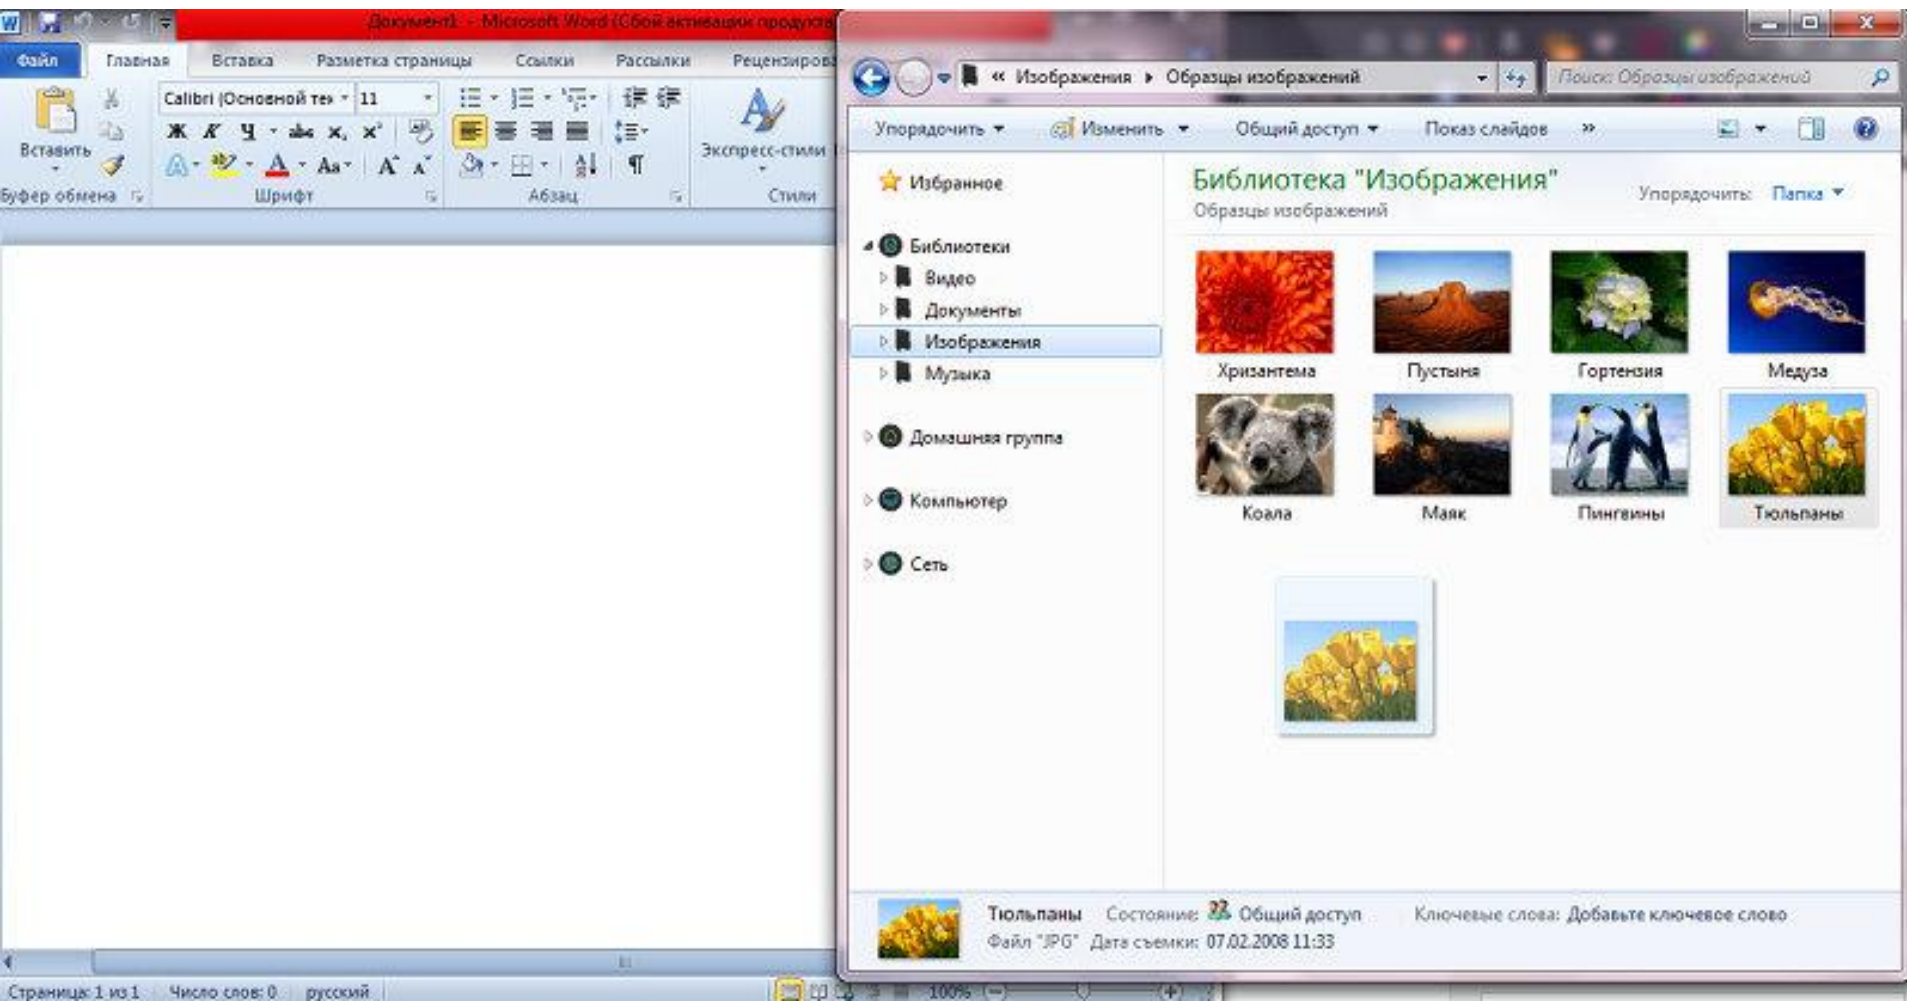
Документ1 - Microsoft Word (Сбой активации продукта)

Файл | Главная | Вставка | Разметка страницы | Ссылки | Рассылки | Рецензиров

Вставить
Буфер обмена
Calibri (Основной тек | 11
Ж К Ч abc $x_2$ $x^2$
Aa A A
Шрифт
Абзац
Экспресс-стили
Стили

Страница: 1 из 1 | Число слов: 0 | русский | 100%

« Изображения ▸ Образцы изображений
Поиск: Образцы изображений

Упорядочить ▾ | Изменить ▾ | Общий доступ ▾ | Показ слайдов | »

Избранное

Библиотеки
Видео
Документы
Изображения
Музыка

Домашняя группа

Компьютер

Сеть

Библиотека "Изображения"
Образцы изображений
Упорядочить: Папка ▾

Хризантема
Пустыня
Гортензия
Медуза
Коала
Маяк
Пингвины
Тюльпаны

Тюльпаны Состояние: Общий доступ Ключевые слова: Добавьте ключевое слово
Файл "JPG" Дата съемки: 07.02.2008 11:33